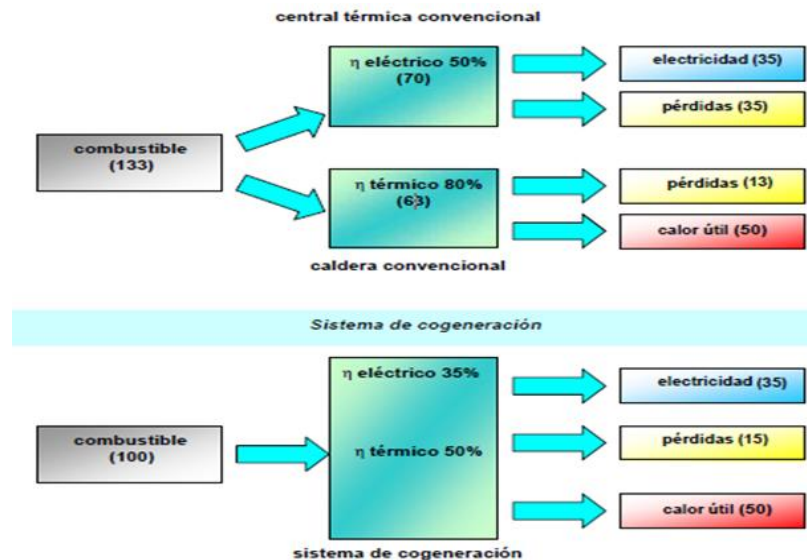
central térmica convencional

combustible (133)

η eléctrico 50% (70)

electricidad (35)

pérdidas (35)

η térmico 80% (63)

pérdidas (13)

calor útil (50)

caldera convencional

Sistema de cogeneración

combustible (100)

η eléctrico 35%

η térmico 50%

electricidad (35)

pérdidas (15)

calor útil (50)

sistema de cogeneración